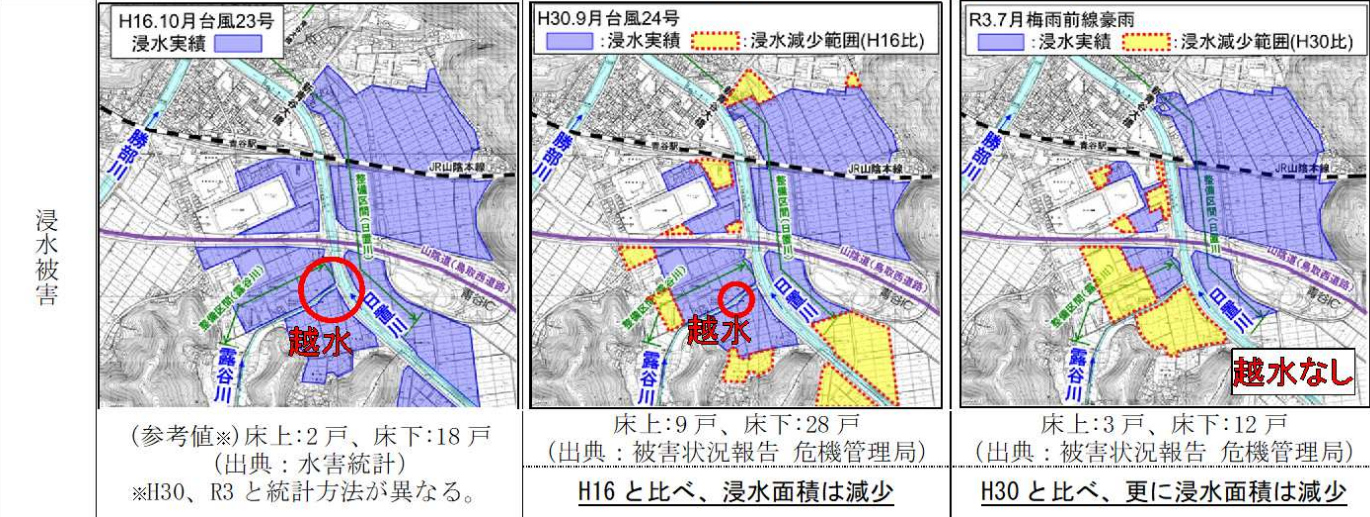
浸水被害

H16.10月台風23号
浸水実績

勝部川
露谷川
日置川
整備区間(日置川)
整備区間(露谷川)
JR山陰本線
山陰道(鳥取西道路)
青谷駅
青谷IC
越水

H30.9月台風24号
:浸水実績 :浸水減少範囲(H16比)

勝部川
露谷川
日置川
整備区間(日置川)
整備区間(露谷川)
JR山陰本線
山陰道(鳥取西道路)
青谷駅
青谷IC
越水

R3.7月梅雨前線豪雨
:浸水実績 :浸水減少範囲(H30比)

勝部川
露谷川
日置川
整備区間(日置川)
整備区間(露谷川)
JR山陰本線
山陰道(鳥取西道路)
青谷駅
青谷IC
越水なし

(参考値※)床上:2戸、床下:18戸
(出典:水害統計)
※H30、R3と統計方法が異なる。

床上:9戸、床下:28戸
(出典:被害状況報告 危機管理局)
H16と比べ、浸水面積は減少

床上:3戸、床下:12戸
(出典:被害状況報告 危機管理局)
H30と比べ、更に浸水面積は減少